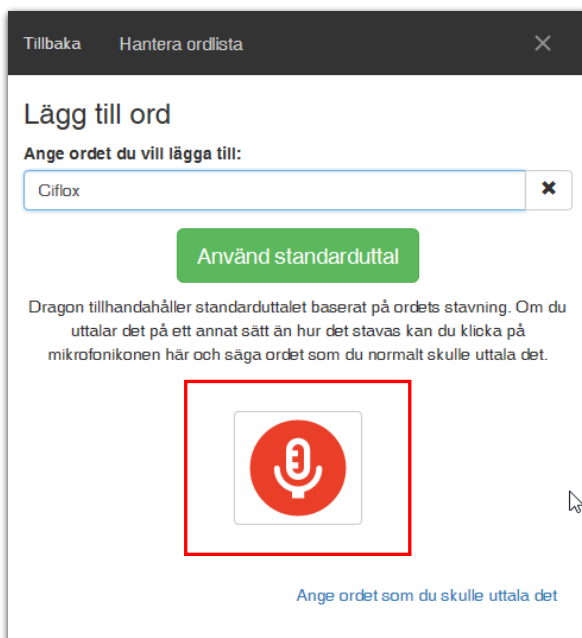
Tillbaka Hantera ordlista ✕

Lägg till ord

Ange ordet du vill lägga till:

Ciflox

Använd standarduttal

Dragon tillhandahåller standarduttalet baserat på ordets stavning. Om du uttalar det på ett annat sätt än hur det stavas kan du klicka på mikrofonikonen här och säga ordet som du normalt skulle uttala det.

Ange ordet som du skulle uttala det